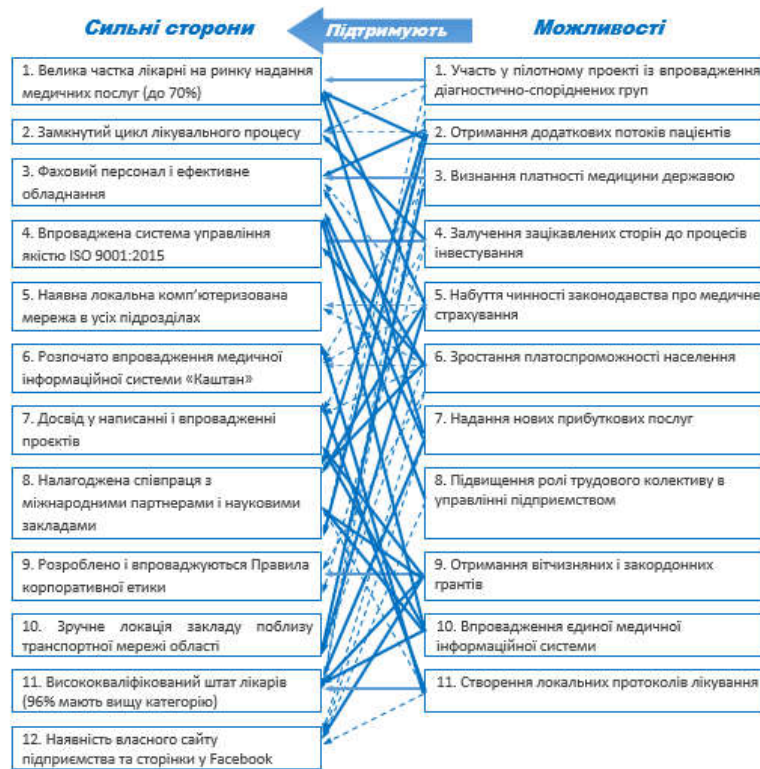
Сильні сторони

Підтримують

Можливості

1. Велика частка лікарні на ринку надання медичних послуг (до 70%)

2. Замкнутий цикл лікувального процесу

3. Фаховий персонал і ефективне обладнання

4. Впроваджена система управління якістю ISO 9001:2015

5. Наявна локальна комп'ютеризована мережа в усіх підрозділах

6. Розпочато впровадження медичної інформаційної системи «Каштан»

7. Досвід у написанні і впровадженні проєктів

8. Налагоджена співпраця з міжнародними партнерами і науковими закладами

9. Розроблено і впроваджуються Правила корпоративної етики

10. Зручне локація закладу поблизу транспортної мережі області

11. Висококваліфікований штат лікарів (96% мають вищу категорію)

12. Наявність власного сайту підприємства та сторінки у Facebook

1. Участь у пілотному проекті із впровадження діагностично-споріднених груп

2. Отримання додаткових потоків пацієнтів

3. Визнання платності медицини державою

4. Залучення зацікавлених сторін до процесів інвестування

5. Набуття чинності законодавства про медичне страхування

6. Зростання платоспроможності населення

7. Надання нових прибуткових послуг

8. Підвищення ролі трудового колективу в управлінні підприємством

9. Отримання вітчизняних і закордонних грантів

10. Впровадження єдиної медичної інформаційної системи

11. Створення локальних протоколів лікування